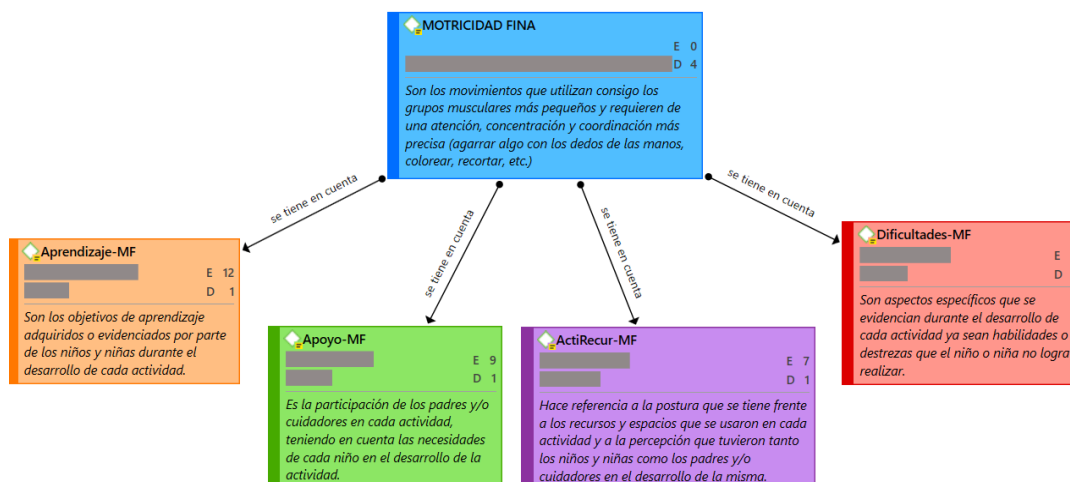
MOTRICIDAD FINA
E 0
D 4
Son los movimientos que utilizan consigo los grupos musculares más pequeños y requieren de una atención, concentración y coordinación más precisa (agarrar algo con los dedos de las manos, colorear, recortar, etc.)

se tiene en cuenta
se tiene en cuenta
se tiene en cuenta
se tiene en cuenta

Aprendizaje-MF
E 12
D 1
Son los objetivos de aprendizaje adquiridos o evidenciados por parte de los niños y niñas durante el desarrollo de cada actividad.

Apoyo-MF
E 9
D 1
Es la participación de los padres y/o cuidadores en cada actividad, teniendo en cuenta las necesidades de cada niño en el desarrollo de la actividad.

ActiRecur-MF
E 7
D 1
Hace referencia a la postura que se tiene frente a los recursos y espacios que se usaron en cada actividad y a la percepción que tuvieron tanto los niños y niñas como los padres y/o cuidadores en el desarrollo de la misma.

Dificultades-MF
E
D
Son aspectos específicos que se evidencian durante el desarrollo de cada actividad ya sean habilidades o destrezas que el niño o niña no logra realizar.